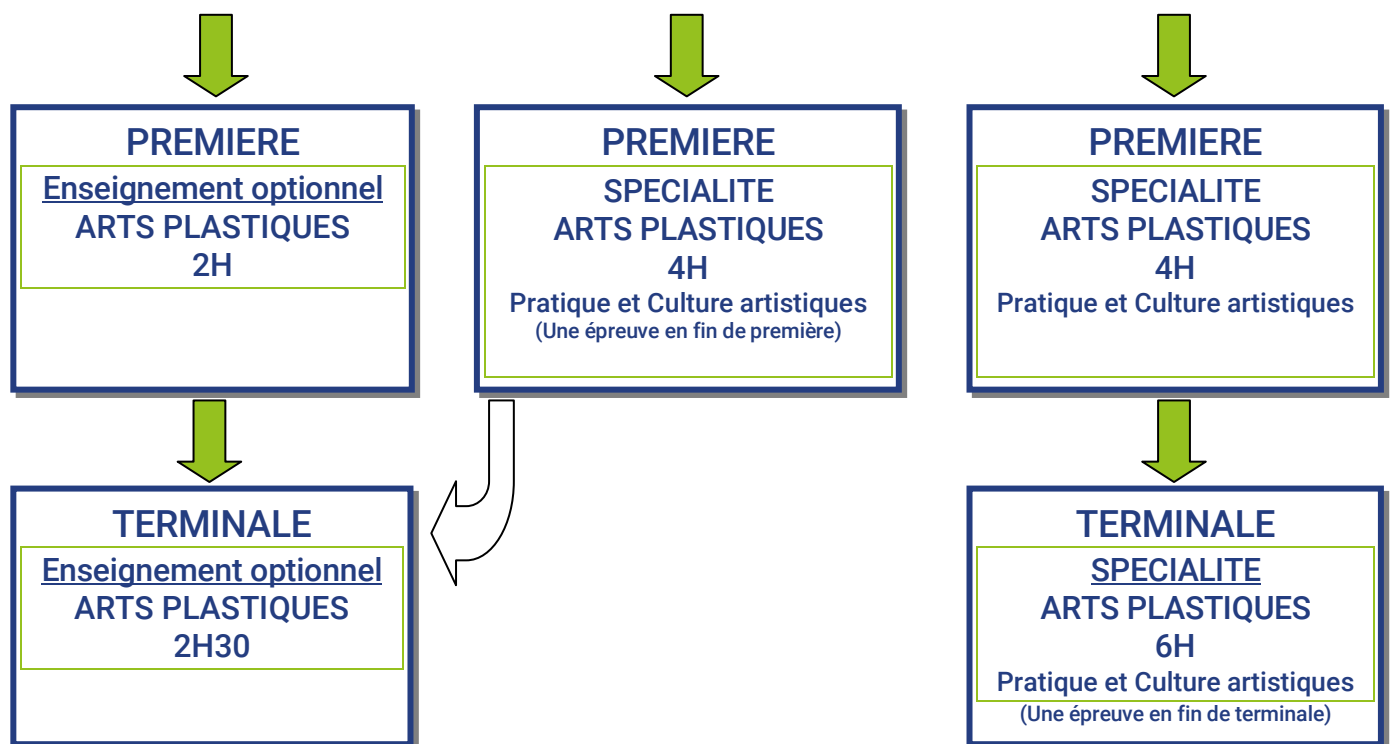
PREMIERE
Enseignement optionnel
ARTS PLASTIQUES
2H

PREMIERE
SPECIALITE
ARTS PLASTIQUES
4H
Pratique et Culture artistiques
(Une épreuve en fin de première)

PREMIERE
SPECIALITE
ARTS PLASTIQUES
4H
Pratique et Culture artistiques

TERMINALE
Enseignement optionnel
ARTS PLASTIQUES
2H30

TERMINALE
SPECIALITE
ARTS PLASTIQUES
6H
Pratique et Culture artistiques
(Une épreuve en fin de terminale)